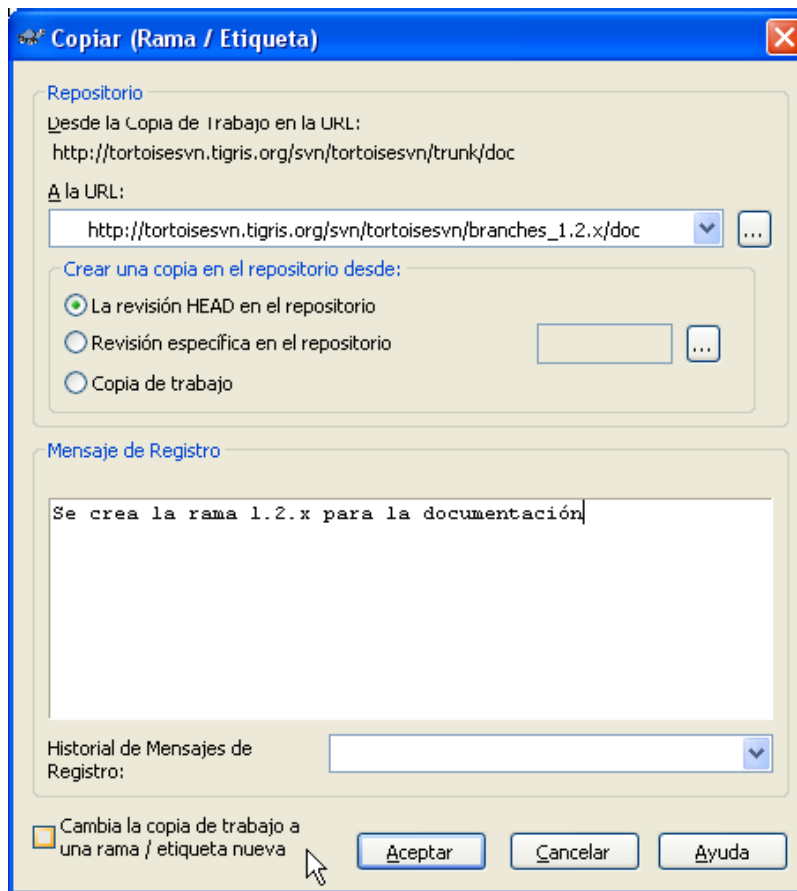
Copiar (Rama / Etiqueta)

Repositorio

Desde la Copia de Trabajo en la URL:

http://tortoisesvn.tigris.org/svn/tortoisesvn/trunk/doc

A la URL:

http://tortoisesvn.tigris.org/svn/tortoisesvn/branches_1.2.x/doc

...

Crear una copia en el repositorio desde:

La revisión HEAD en el repositorio

Revisión específica en el repositorio

...

Copia de trabajo

Mensaje de Registro

Se crea la rama 1.2.x para la documentación

Historial de Mensajes de Registro:

Cambia la copia de trabajo a una rama / etiqueta nueva

Aceptar

Cancelar

Ayuda